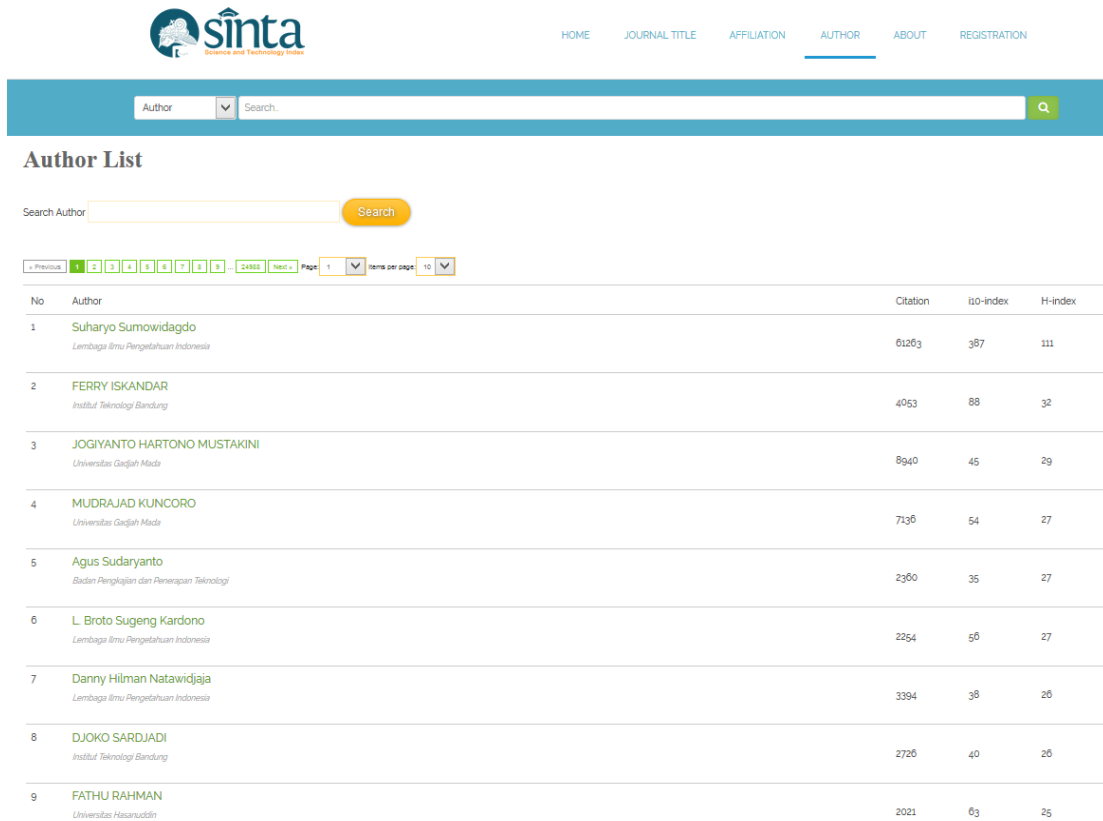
sinta
Science and Technology Index

HOME JOURNAL TITLE AFFILIATION AUTHOR ABOUT REGISTRATION

Author
Search..

Author List

Search Author
Search

« Previous 1 2 3 4 5 6 7 8 9 ... 24988 Next » Page: 1 Items per page: 10

| No | Author | Citation | i10-index | H-index |
|---|---|---|---|---|
| 1 | Suharyo Sumowidagdo<br>Lembaga Ilmu Pengetahuan Indonesia | 61263 | 387 | 111 |
| 2 | FERRY ISKANDAR<br>Institut Teknologi Bandung | 4053 | 88 | 32 |
| 3 | JOGIYANTO HARTONO MUSTAKINI<br>Universitas Gadjah Mada | 8940 | 45 | 29 |
| 4 | MUDRAJAD KUNCORO<br>Universitas Gadjah Mada | 7136 | 54 | 27 |
| 5 | Agus Sudaryanto<br>Badan Pengkajian dan Penerapan Teknologi | 2360 | 35 | 27 |
| 6 | L. Broto Sugeng Kardono<br>Lembaga Ilmu Pengetahuan Indonesia | 2254 | 56 | 27 |
| 7 | Danny Hilman Natawidjaja<br>Lembaga Ilmu Pengetahuan Indonesia | 3394 | 38 | 26 |
| 8 | DJOKO SARDJADI<br>Institut Teknologi Bandung | 2726 | 40 | 26 |
| 9 | FATHU RAHMAN<br>Universitas Hasanuddin | 2021 | 63 | 25 |